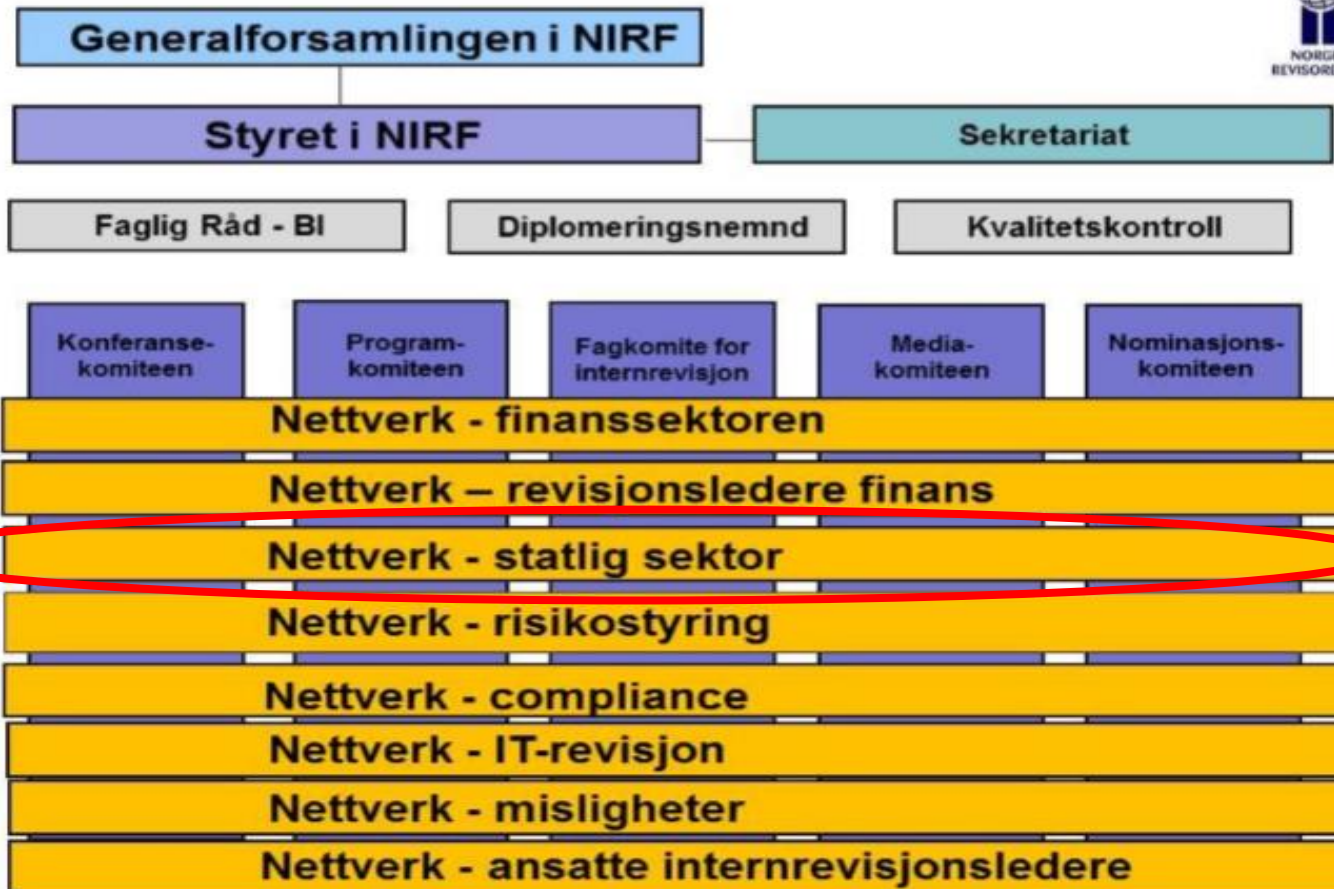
Generalforsamlingen i NIRF

NORG REVISORE

Styret i NIRF

Sekretariat

Faglig Råd - BI

Diplomeringsnemnd

Kvalitetskontroll

Konferansekomiteen

Programkomiteen

Fagkomite for internrevisjon

Mediakomiteen

Nominasjonskomiteen

Nettverk - finanssektoren

Nettverk – revisjonsledere finans

Nettverk - statlig sektor

Nettverk - risikostyring

Nettverk - compliance

Nettverk - IT-revisjon

Nettverk - misligheter

Nettverk - ansatte internrevisjonsledere